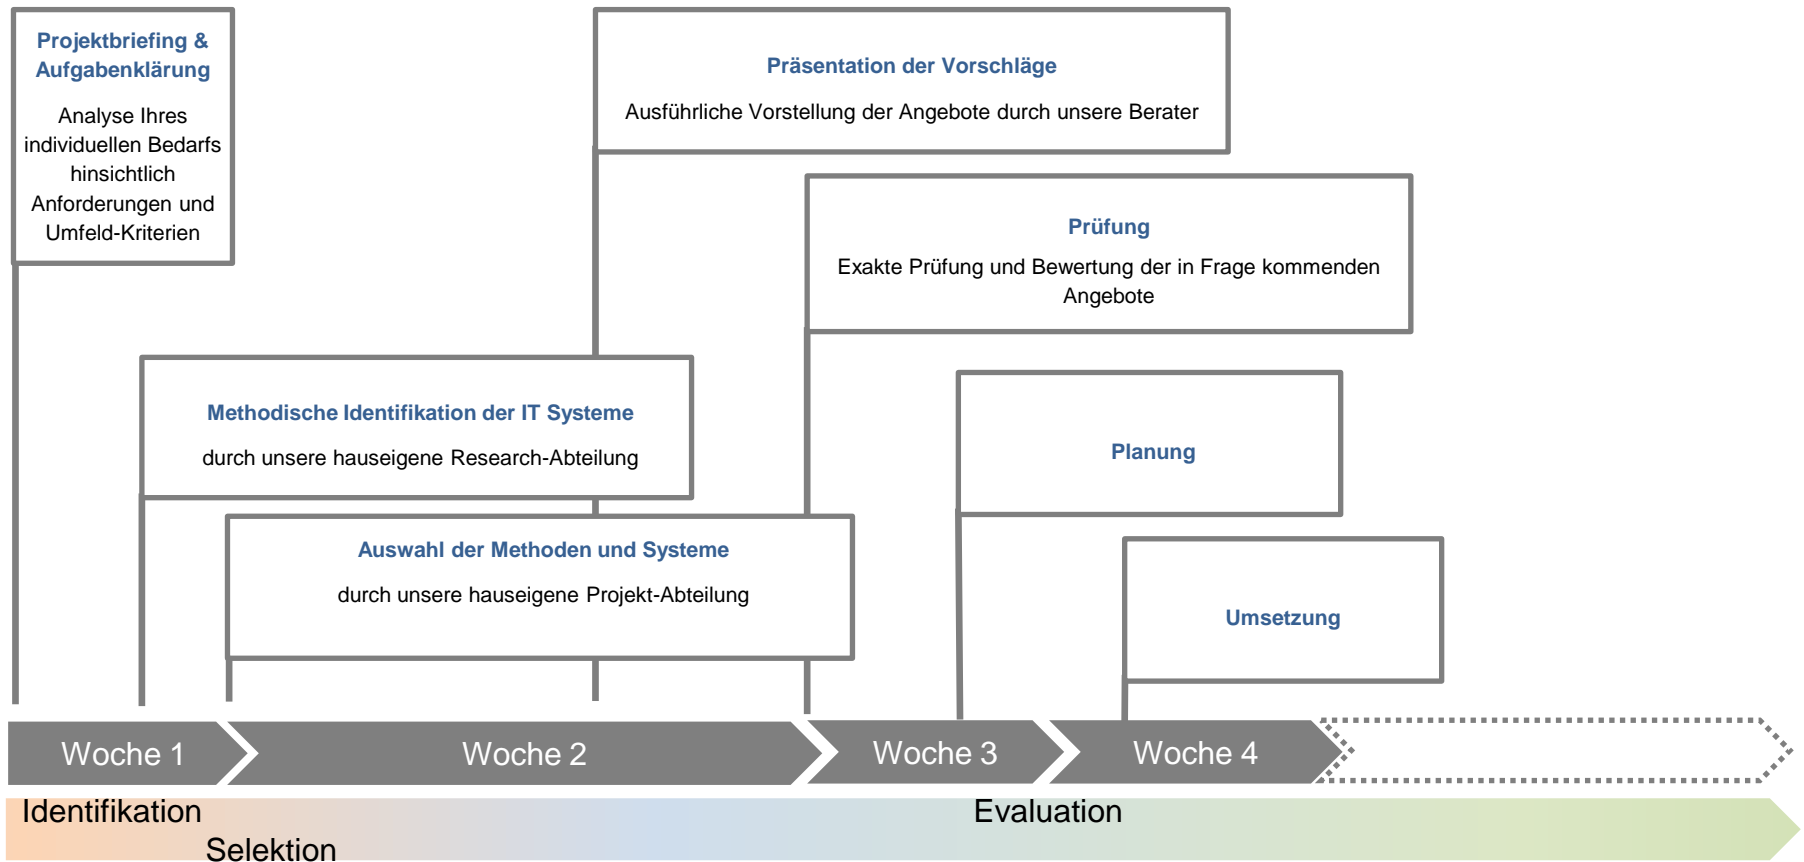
Projektbriefing & Aufgabenklärung

Analyse Ihres individuellen Bedarfs hinsichtlich Anforderungen und Umfeld-Kriterien

Präsentation der Vorschläge

Ausführliche Vorstellung der Angebote durch unsere Berater

Prüfung

Exakte Prüfung und Bewertung der in Frage kommenden Angebote

Methodische Identifikation der IT Systeme

durch unsere hauseigene Research-Abteilung

Planung

Auswahl der Methoden und Systeme

durch unsere hauseigene Projekt-Abteilung

Umsetzung

Woche 1

Woche 2

Woche 3

Woche 4

Identifikation

Selektion

Evaluation